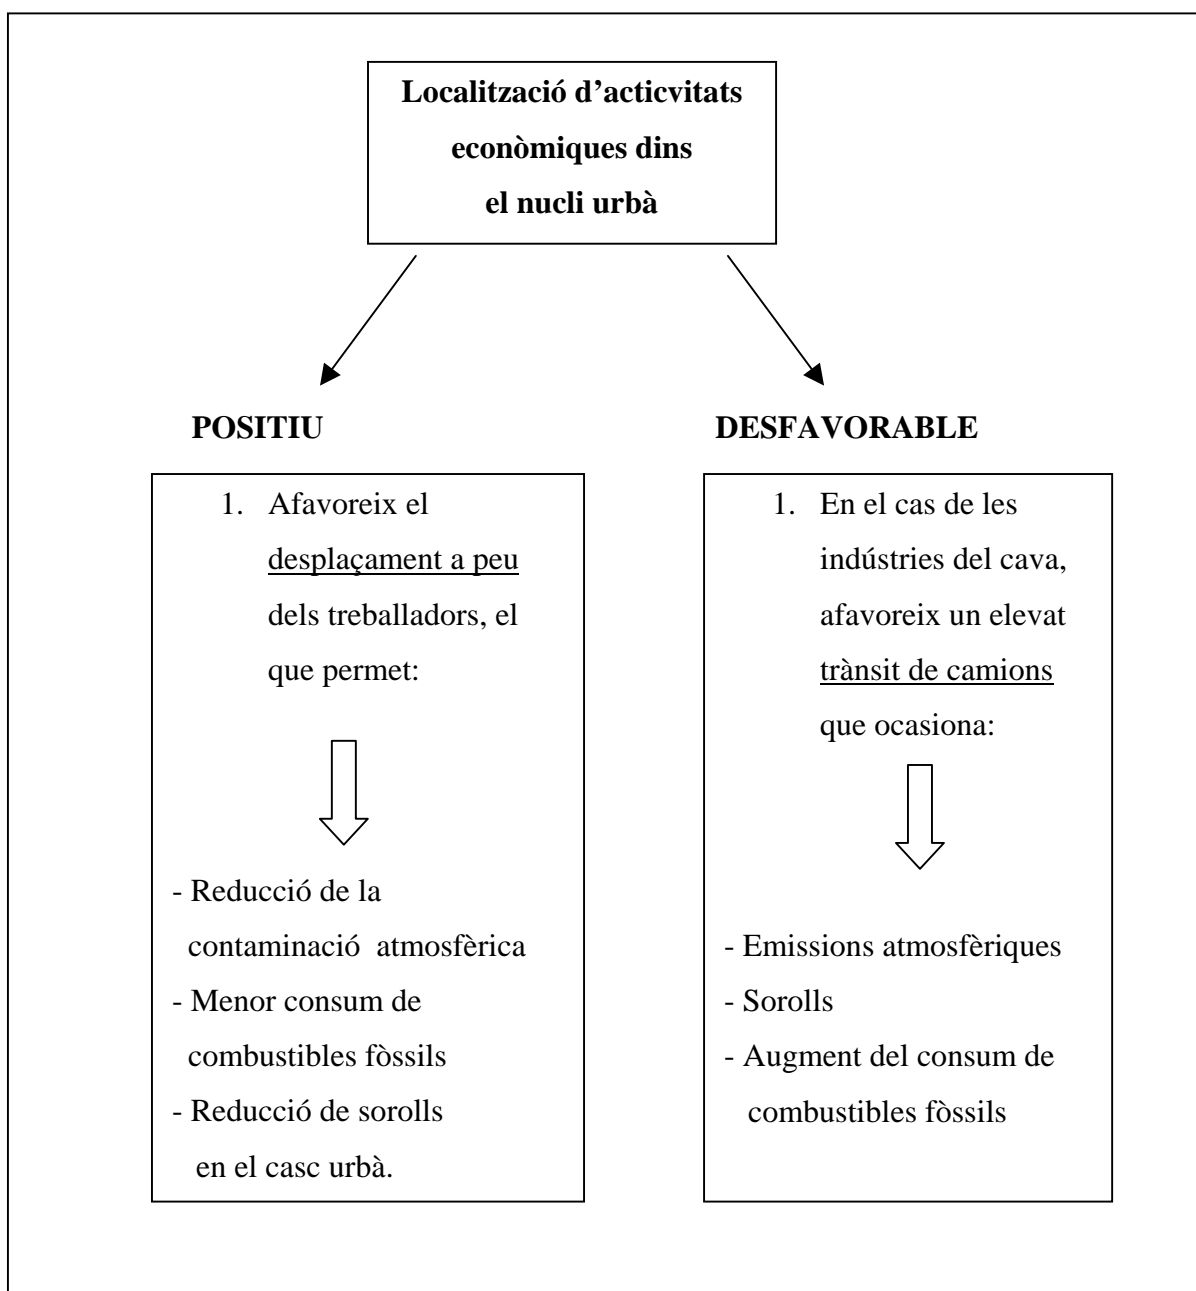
**Localització d'acticvitats econòmiques dins el nucli urbà**

**POSITIU**

1. Afavoreix el desplaçament a peu dels treballadors, el que permet:

- Reducció de la contaminació atmosfèrica
- Menor consum de combustibles fòssils
- Reducció de sorolls en el casc urbà.

**DESFAVORABLE**

1. En el cas de les indústries del cava, afavoreix un elevat trànsit de camions que ocasiona:

- Emissions atmosfèriques
- Sorolls
- Augment del consum de combustibles fòssils